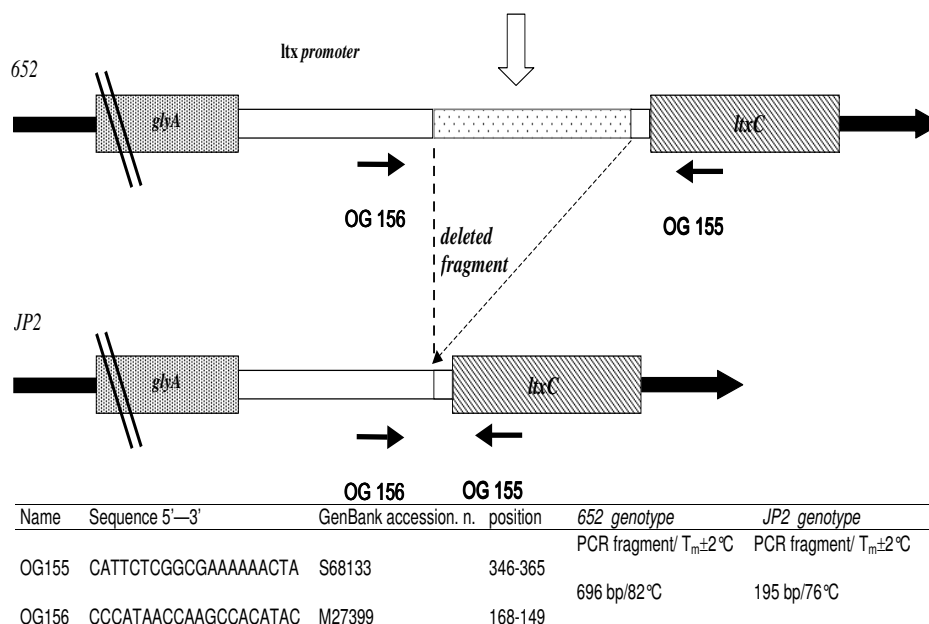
ltx promoter

652

glyA

ltxC

OG 156

OG 155

deleted fragment

JP2

glyA

ltxC

OG 156

OG 155

| Name | Sequence 5'—3' | GenBank accession. n. | position | 652 genotype | JP2 genotype |
|---|---|---|---|---|---|
| | | | | PCR fragment/ $T_m$±2°C | PCR fragment/ $T_m$±2°C |
| OG155 | CATTCTCGGCGAAAAAACTA | S68133 | 346-365 | | |
| | | | | 696 bp/82°C | 195 bp/76°C |
| OG156 | CCCATAACCAAGCCACATAC | M27399 | 168-149 | | |